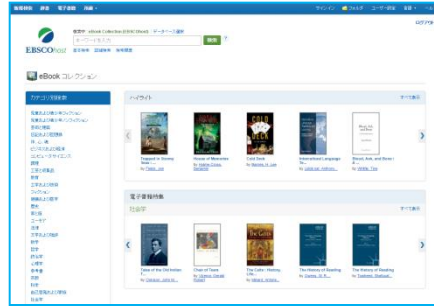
新規検索 辞書 電子書籍 詳細 ▸ サインイン フォルダ ユーザー設定 言語 ▾ ヘルプ

検索中: eBook Collection (EBSCOhost) データベース選択
キーワードを入力 検索 ?
基本検索 詳細検索 検索履歴

EBSCOhost

eBook コレクション

カテゴリ別検索

ハイライト すべて表示

Trapped in Enemy Skies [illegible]
House of Memories
Cold Sank
International Language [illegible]
Shoot, Ask, and Brew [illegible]

電子書籍特集
社会学 すべて表示

Tales of the Old Indian
Chain of Tears
The Celts: History, Life...
The History of Reading
The History of Reading